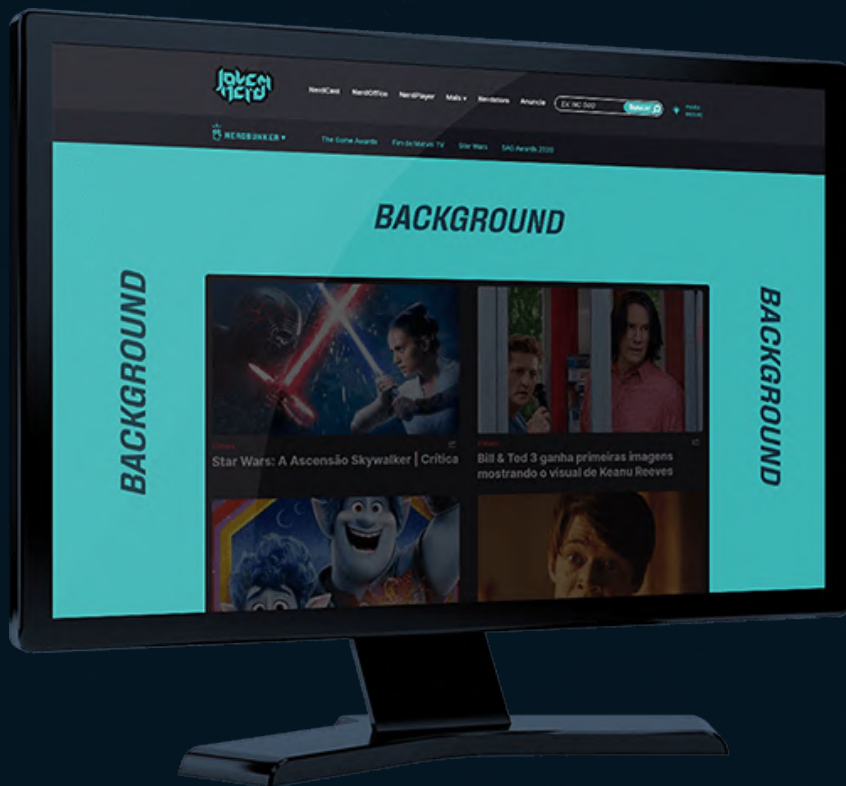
Jovem Nerd

NerdCast NerdOffice NerdPlayer Mais ▾ Bendatoria Anuncie

EX: NC 000

Buscar

NERDBUNKER ▾

The Game Awards Fim da Watch TV Star Wars SAG Awards 2020

BACKGROUND

BACKGROUND

BACKGROUND

Star Wars: A Ascensão Skywalker | Crítica

Bill & Ted 3 ganha primeiras imagens mostrando o visual de Keanu Reeves